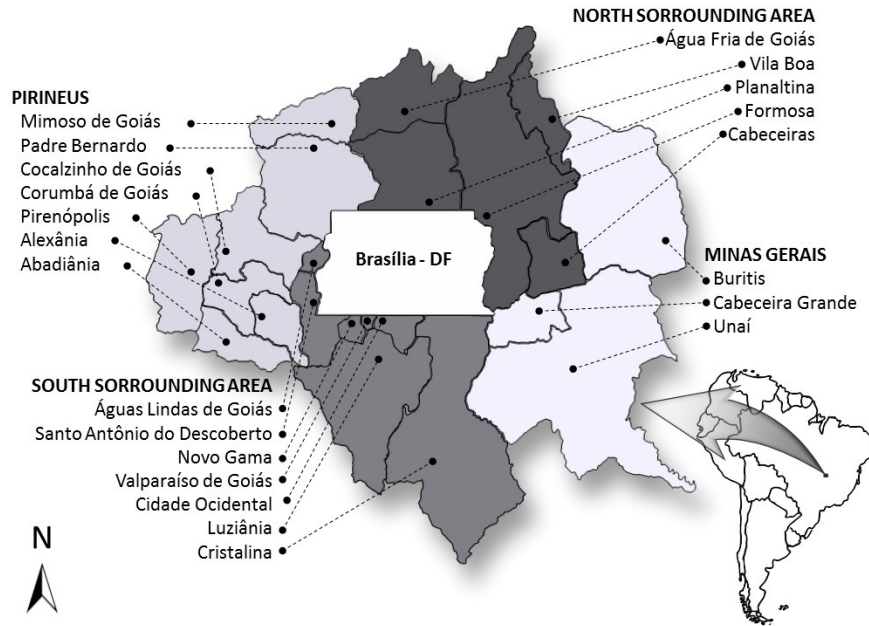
NORTH SORROUNDING AREA
Água Fria de Goiás
Vila Boa
Planaltina
Formosa
Cabeceiras

PIRINEUS
Mimoso de Goiás
Padre Bernardo
Cocalzinho de Goiás
Corumbá de Goiás
Pirenópolis
Alexânia
Abadiânia

Brasília - DF

MINAS GERAIS
Buritis
Cabeceira Grande
Unaí

SOUTH SORROUNDING AREA
Águas Lindas de Goiás
Santo Antônio do Descoberto
Novo Gama
Valparaíso de Goiás
Cidade Ocidental
Luziânia
Cristalina

N